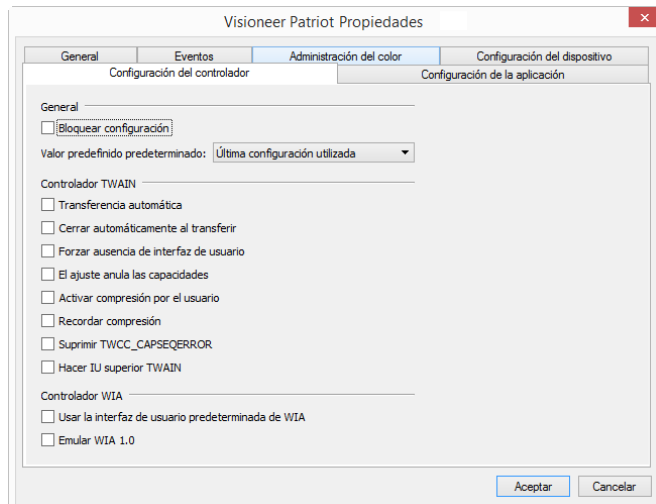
Visioneer Patriot Propiedades

General | Eventos | Administración del color | Configuración del dispositivo

Configuración del controlador | Configuración de la aplicación

General

Bloquear configuración

Valor predefinido predeterminado: Última configuración utilizada

Controlador TWAIN

Transferencia automática

Cerrar automáticamente al transferir

Forzar ausencia de interfaz de usuario

El ajuste anula las capacidades

Activar compresión por el usuario

Recordar compresión

Suprimir TWCC_CAPSEQERROR

Hacer IU superior TWAIN

Controlador WIA

Usar la interfaz de usuario predeterminada de WIA

Emular WIA 1.0

Aceptar Cancelar